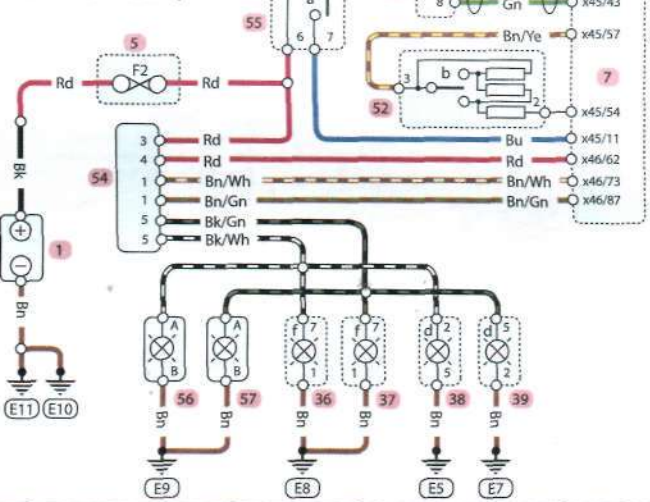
55
a
6
7
8
Gn
x45/43
Bn/Ye
x45/57
5
F2
Rd
Rd
Rd
7
3
b
52
2
x45/54
Bk
Bu
x45/11
3
Rd
4
Rd
Rd
x46/62
54
1
Bn/Wh
Bn/Wh
x46/73
1
Bn/Gn
Bn/Gn
x46/87
5
Bk/Gn
5
Bk/Wh
1
Bn
A
A
f
7
f
7
d
2
d
5
B
B
1
1
5
2
56
57
36
37
38
39
E11
E10
Bn
Bn
Bn
Bn
Bn
Bn
E9
E8
E5
E7